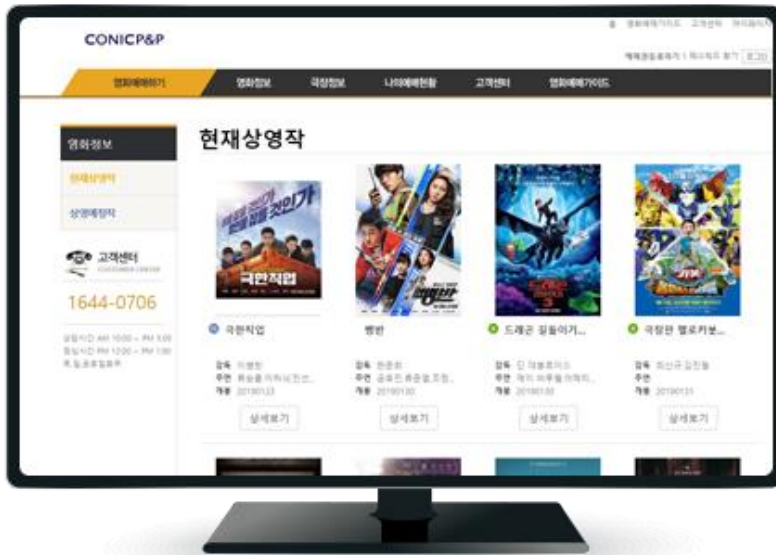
CONICP&P

영화예매가이드 | 고객센터 | 마이페이지

영화예매하기 영화정보 극장정보 나의예매현황 고객센터 영화예매가이드

영화정보

현재상영작

상영예정작

고객센터

1644-0706

현재상영작

극한직업

감독 이병헌
주연 류승룡, 이하늬, 진선규...
개봉 20190123

상세보기

뺑반

감독 한준희
주연 공효진, 류준열, 조정석...
개봉 20190130

상세보기

드래곤 길들이기...

감독 딘 데블로이스
주연 제이 바루첼, 아메리...
개봉 20190130

상세보기

극장판 헬로카봇...

감독 최신규, 김진철
주연
개봉 20190131

상세보기